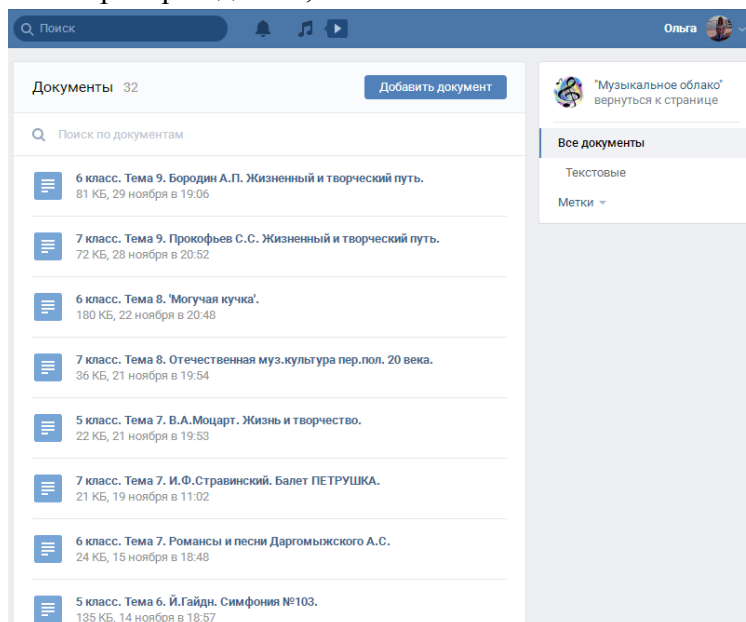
Поиск

Ольга

Документы 32

Добавить документ

Поиск по документам

6 класс. Тема 9. Бородин А.П. Жизненный и творческий путь.
81 КБ, 29 ноября в 19:06

7 класс. Тема 9. Прокофьев С.С. Жизненный и творческий путь.
72 КБ, 28 ноября в 20:52

6 класс. Тема 8. 'Могучая кучка'.
180 КБ, 22 ноября в 20:48

7 класс. Тема 8. Отечественная муз.культура пер.пол. 20 века.
36 КБ, 21 ноября в 19:54

5 класс. Тема 7. В.А.Моцарт. Жизнь и творчество.
22 КБ, 21 ноября в 19:53

7 класс. Тема 7. И.Ф.Стравинский. Балет ПЕТРУШКА.
21 КБ, 19 ноября в 11:02

6 класс. Тема 7. Романсы и песни Даргомыжского А.С.
24 КБ, 15 ноября в 18:48

5 класс. Тема 6. Й.Гайдн. Симфония №103.
135 КБ, 14 ноября в 18:57

"Музыкальное облако"
вернуться к странице

Все документы

Текстовые

Метки